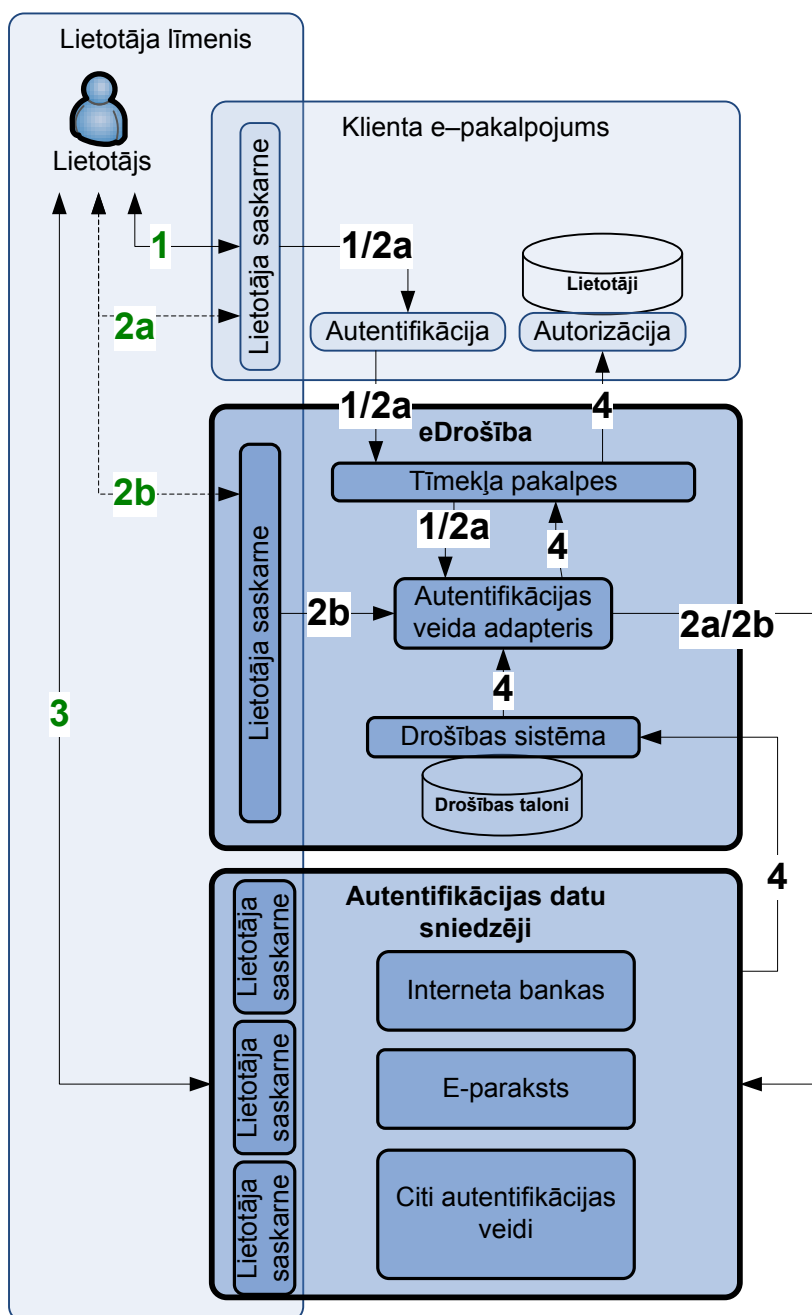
Lietotāja līmenis

Lietotājs

Klienta e–pakalpojums

Lietotāja saskarne

1

1/2a

Lietotāji

2a

Autentifikācija

Autorizācija

1/2a

4

eDrošība

2b

Tīmekļa pakalpes

1/2a

4

Lietotāja saskarne

2b

Autentifikācijas veida adapteris

2a/2b

4

3

Drošības sistēma

Drošības taloni

4

Autentifikācijas datu sniedzēji

Lietotāja saskarne

Interneta bankas

Lietotāja saskarne

E-paraksts

Lietotāja saskarne

Citi autentifikācijas veidi